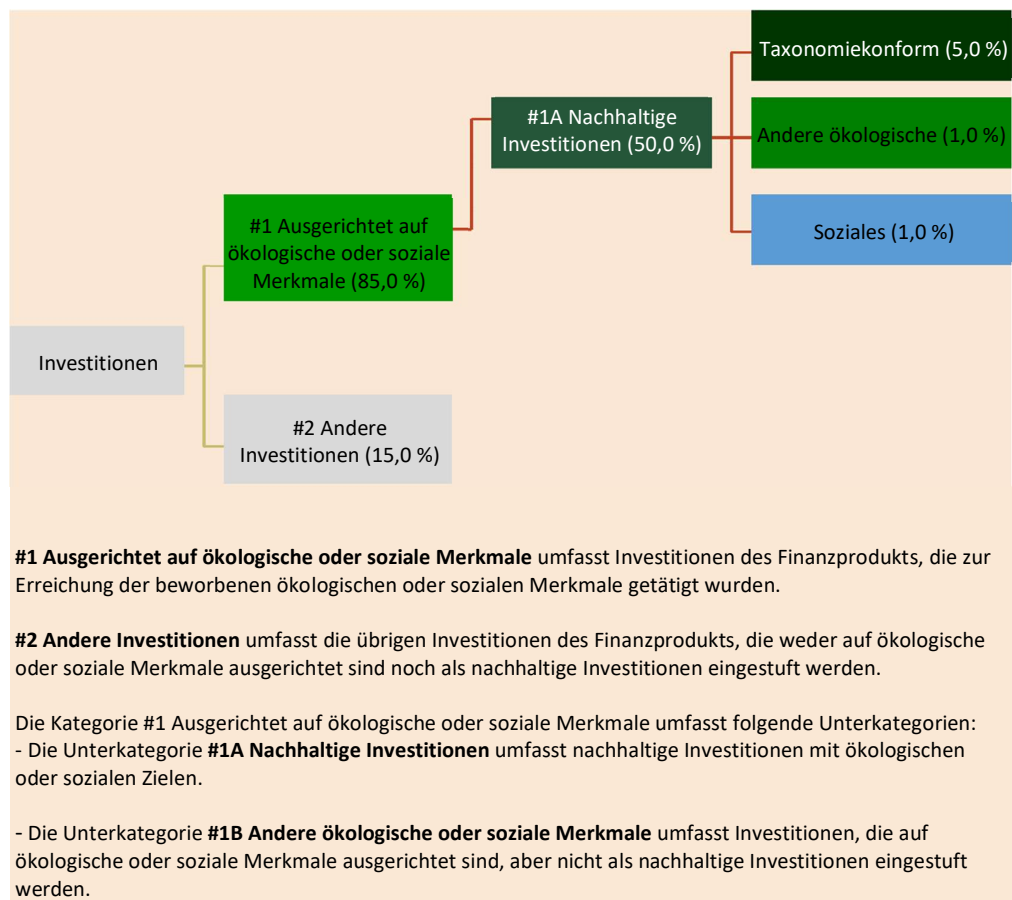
Taxonomiekonform (5,0 %)

#1A Nachhaltige Investitionen (50,0 %)

Andere ökologische (1,0 %)

#1 Ausgerichtet auf ökologische oder soziale Merkmale (85,0 %)

Soziales (1,0 %)

Investitionen

#2 Andere Investitionen (15,0 %)

**#1 Ausgerichtet auf ökologische oder soziale Merkmale** umfasst Investitionen des Finanzprodukts, die zur Erreichung der beworbenen ökologischen oder sozialen Merkmale getätigt wurden.

**#2 Andere Investitionen** umfasst die übrigen Investitionen des Finanzprodukts, die weder auf ökologische oder soziale Merkmale ausgerichtet sind noch als nachhaltige Investitionen eingestuft werden.

Die Kategorie #1 Ausgerichtet auf ökologische oder soziale Merkmale umfasst folgende Unterkategorien:
- Die Unterkategorie **#1A Nachhaltige Investitionen** umfasst nachhaltige Investitionen mit ökologischen oder sozialen Zielen.

- Die Unterkategorie **#1B Andere ökologische oder soziale Merkmale** umfasst Investitionen, die auf ökologische oder soziale Merkmale ausgerichtet sind, aber nicht als nachhaltige Investitionen eingestuft werden.